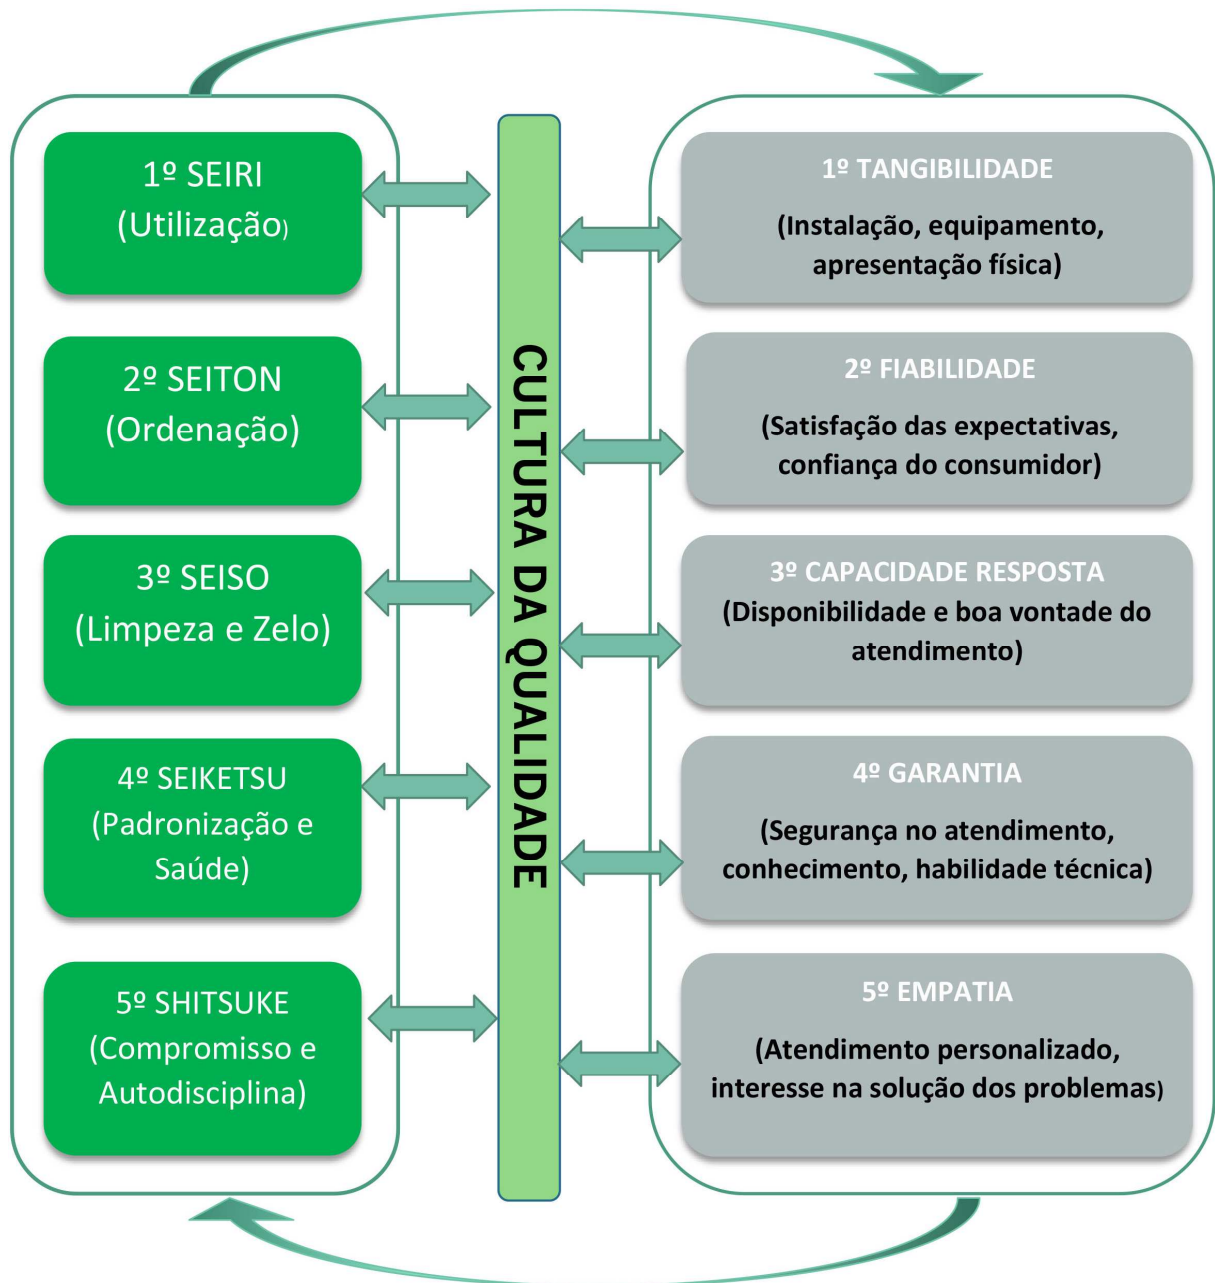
1º SEIRI
(Utilização)

2º SEITON
(Ordenação)

3º SEISO
(Limpeza e Zelo)

4º SEIKETSU
(Padronização e Saúde)

5º SHITSUKE
(Compromisso e Autodisciplina)

CULTURA DA QUALIDADE

1º TANGIBILIDADE
(Instalação, equipamento, apresentação física)

2º FIABILIDADE
(Satisfação das expectativas, confiança do consumidor)

3º CAPACIDADE RESPOSTA
(Disponibilidade e boa vontade do atendimento)

4º GARANTIA
(Segurança no atendimento, conhecimento, habilidade técnica)

5º EMPATIA
(Atendimento personalizado, interesse na solução dos problemas)